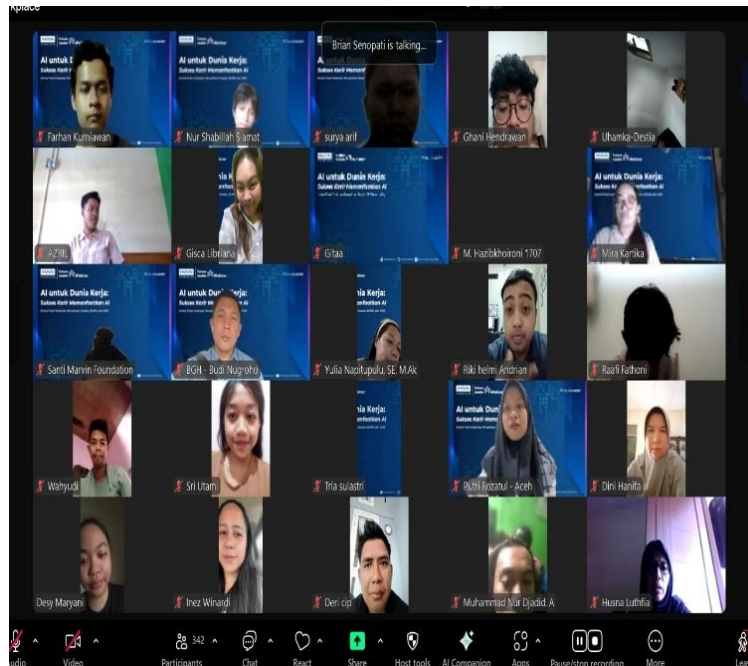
Brian Senopati is talking...

AI untuk Dunia Kerja:
Sukses Karir Memanfaatkan AI

Farhan Kurniawan
Nur Shabillah Slamat
surya arif
Ghani Hendrawan
Uhamka-Destia
AZRIL
Gisca Libriana
Gitaa
M. Hazibkhoironi 1707
Mira Kartika
Santi Marvin Foundation
BGH - Budi Nugroho
Yulia Napitupulu, SE. M.Ak
Riki helmi Andrian
Raafi Fathoni
Wahyudi
Sri Utam
Tria sulastri
Putri Rozatul - Aceh
Dini Hanifa
Desy Maryani
Inez Winardi
Deri cip
Muhammad Nur Djadid. A
Husna Luthfia

udio
Video
342
Participants
Chat
React
Share
Host tools
AI Companion
Apps
Pause/stop recording
More
Lea